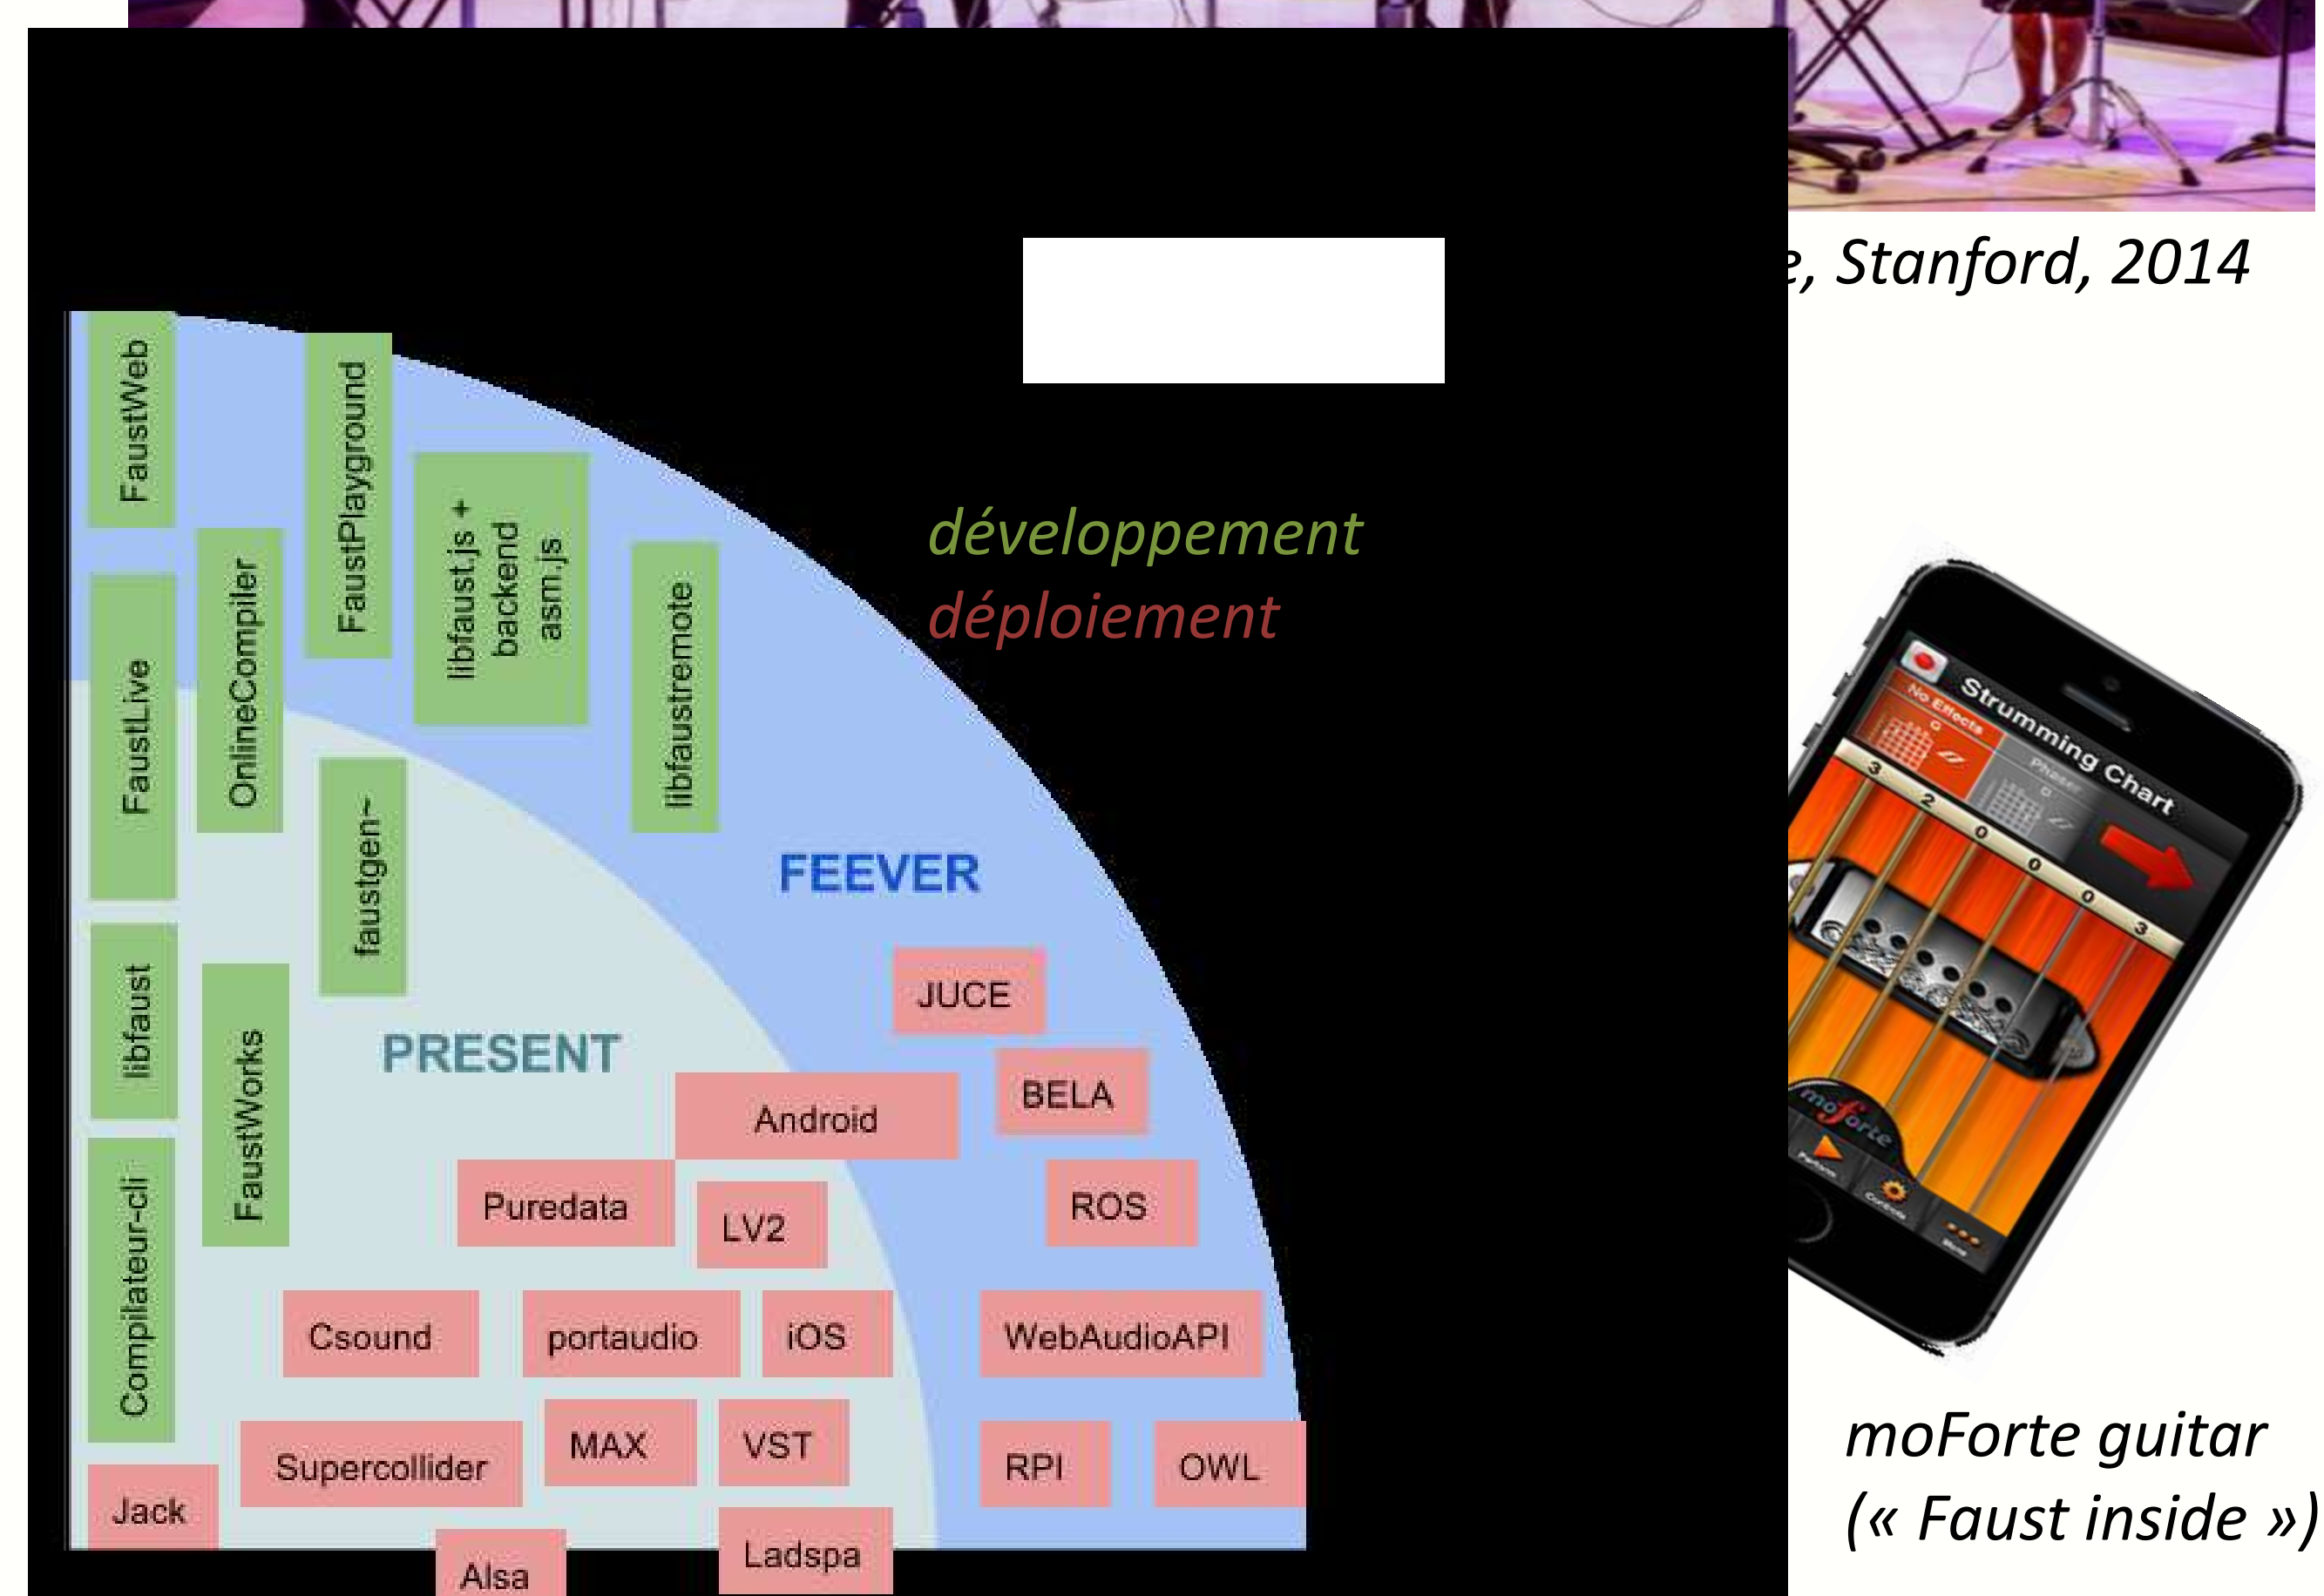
e, Stanford, 2014

FaustWeb
FaustPlayground
libfaust.js + backend asm.js
libfaustremote
FaustLive
OnlineCompiler
faustgen~
libfaust
FaustWorks
Compilateur-cli

développement
déploiement

FEEVER
PRESENT

JUCE
BELA
Android
Puredata
LV2
ROS
Csound
portaudio
iOS
WebAudioAPI
Supercollider
MAX
VST
RPI
OWL
Jack
Alsa
Ladspa

Strumming Chart
No Effects
Phaser
moForte

moForte guitar
(« Faust inside »)